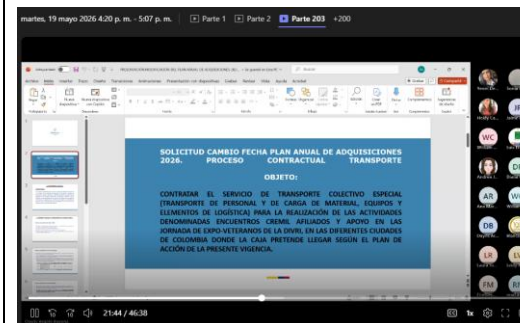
martes, 19 mayo 2026 4:20 p. m. - 5:07 p. m.   Parte 1   Parte 2   Parte 203   +200

SOLICITUD CAMBIO FECHA PLAN ANUAL DE ADQUISICIONES 2026. PROCESO CONTRACTUAL TRANSPORTE

OBJETO:

CONTRATAR EL SERVICIO DE TRANSPORTE COLECTIVO ESPECIAL (TRANSPORTE DE PERSONAL Y DE CARGA DE MATERIAL, EQUIPOS Y ELEMENTOS DE LOGÍSTICA) PARA LA REALIZACIÓN DE LAS ACTIVIDADES DENOMINADAS ENCUENTROS CREMIL AFILIADOS Y APOYO EN LAS JORNADA DE EXPO-VETERANOS DE LA DIVRI, EN LAS DIFERENTES CIUDADES DE COLOMBIA DONDE LA CAJA PRETENDE LLEGAR SEGÚN EL PLAN DE ACCIÓN DE LA PRESENTE VIGENCIA.

WC   DB   AR   LR   FM

21:44 / 46:38   1x